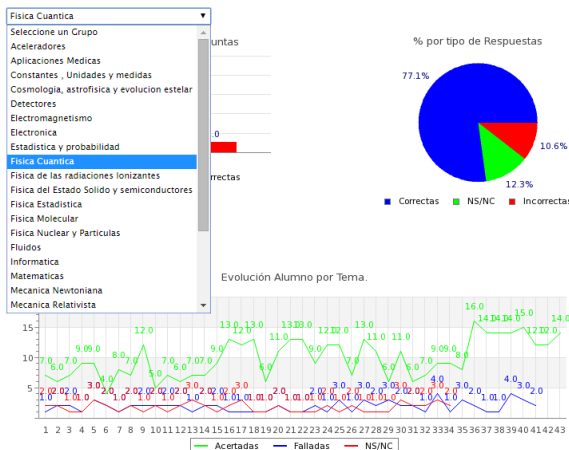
Fisica Cuantica

Seleccione un Grupo
Aceleradores
Aplicaciones Medicas
Constantes , Unidades y medidas
Cosmologia, astrofisica y evolucion estelar
Detectores
Electromagnetismo
Electronica
Estadistica y probabilidad
Fisica Cuantica
Fisica de las radiaciones Ionizantes
Fisica del Estado Solido y semiconductores
Fisica Estadistica
Fisica Molecular
Fisica Nuclear y Particulas
Fluidos
Informatica
Matematicas
Mecanica Newtoniana
Mecanica Relativista

untas

.0

rrectas

% por tipo de Respuestas

77.1%

10.6%

12.3%

Correctas NS/NC Incorrectas

Evolución Alumno por Tema.

15
10
5

16.0
14.0 14.0 14.0 15.0 12.0 12.0 14.0
13.0 12.0 13.0 13.0 13.0 12.0 12.0 13.0
12.0 11.0 11.0
9.0 9.0 9.0 9.0 9.0
7.0 6.0 7.0 8.0 7.0 7.0 6.0 7.0 7.0 7.0 6.0 6.0 6.0 7.0 8.0
4.0 5.0
3.0 3.0 3.0 3.0 3.0 3.0 4.0 3.0 4.0 3.0
2.0 2.0 2.0 2.0 2.0 2.0 2.0 2.0 2.0 2.0 2.0 2.0 2.0 2.0 2.0 2.0 2.0 2.0 2.0 2.0 2.0 2.0
1.0 1.0 1.0 1.0 1.0 1.0 1.0 1.0 1.0 1.0 1.0 1.0 1.0 1.0 1.0 1.0 1.0 1.0 1.0 1.0 1.0 1.0 1.0 1.0 1.0 1.0

1 2 3 4 5 6 7 8 9 10 11 12 13 14 15 16 17 18 19 20 21 22 23 24 25 26 27 28 29 30 31 32 33 34 35 36 37 38 39 40 41 42 43

Acertadas Falladas NS/NC